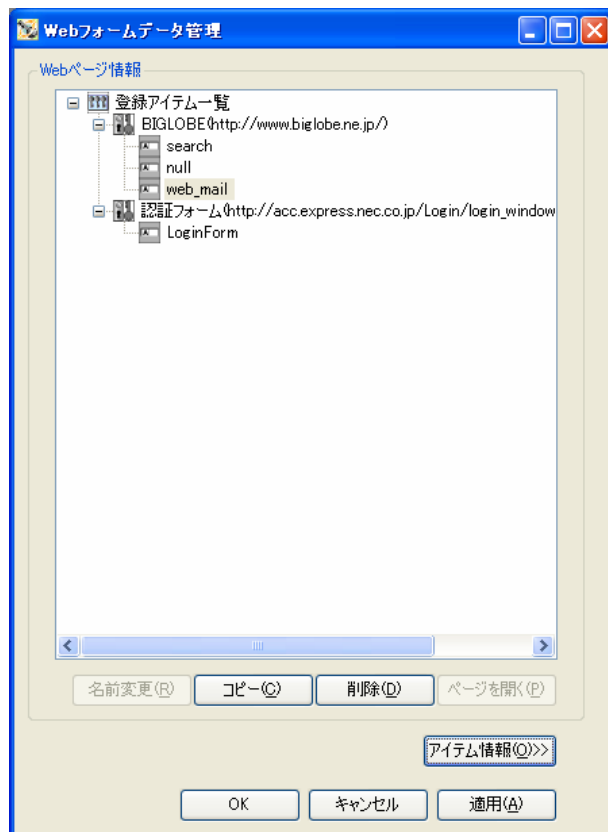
Webフォームデータ管理

Webページ情報

登録アイテム一覧
BIGLOBE(http://www.biglobe.ne.jp/)
search
null
web_mail
認証フォーム(http://acc.express.nec.co.jp/Login/login_window
LoginForm

名前変更(R) コピー(C) 削除(D) ページを開く(P)

アイテム情報(O)>>

OK キャンセル 適用(A)